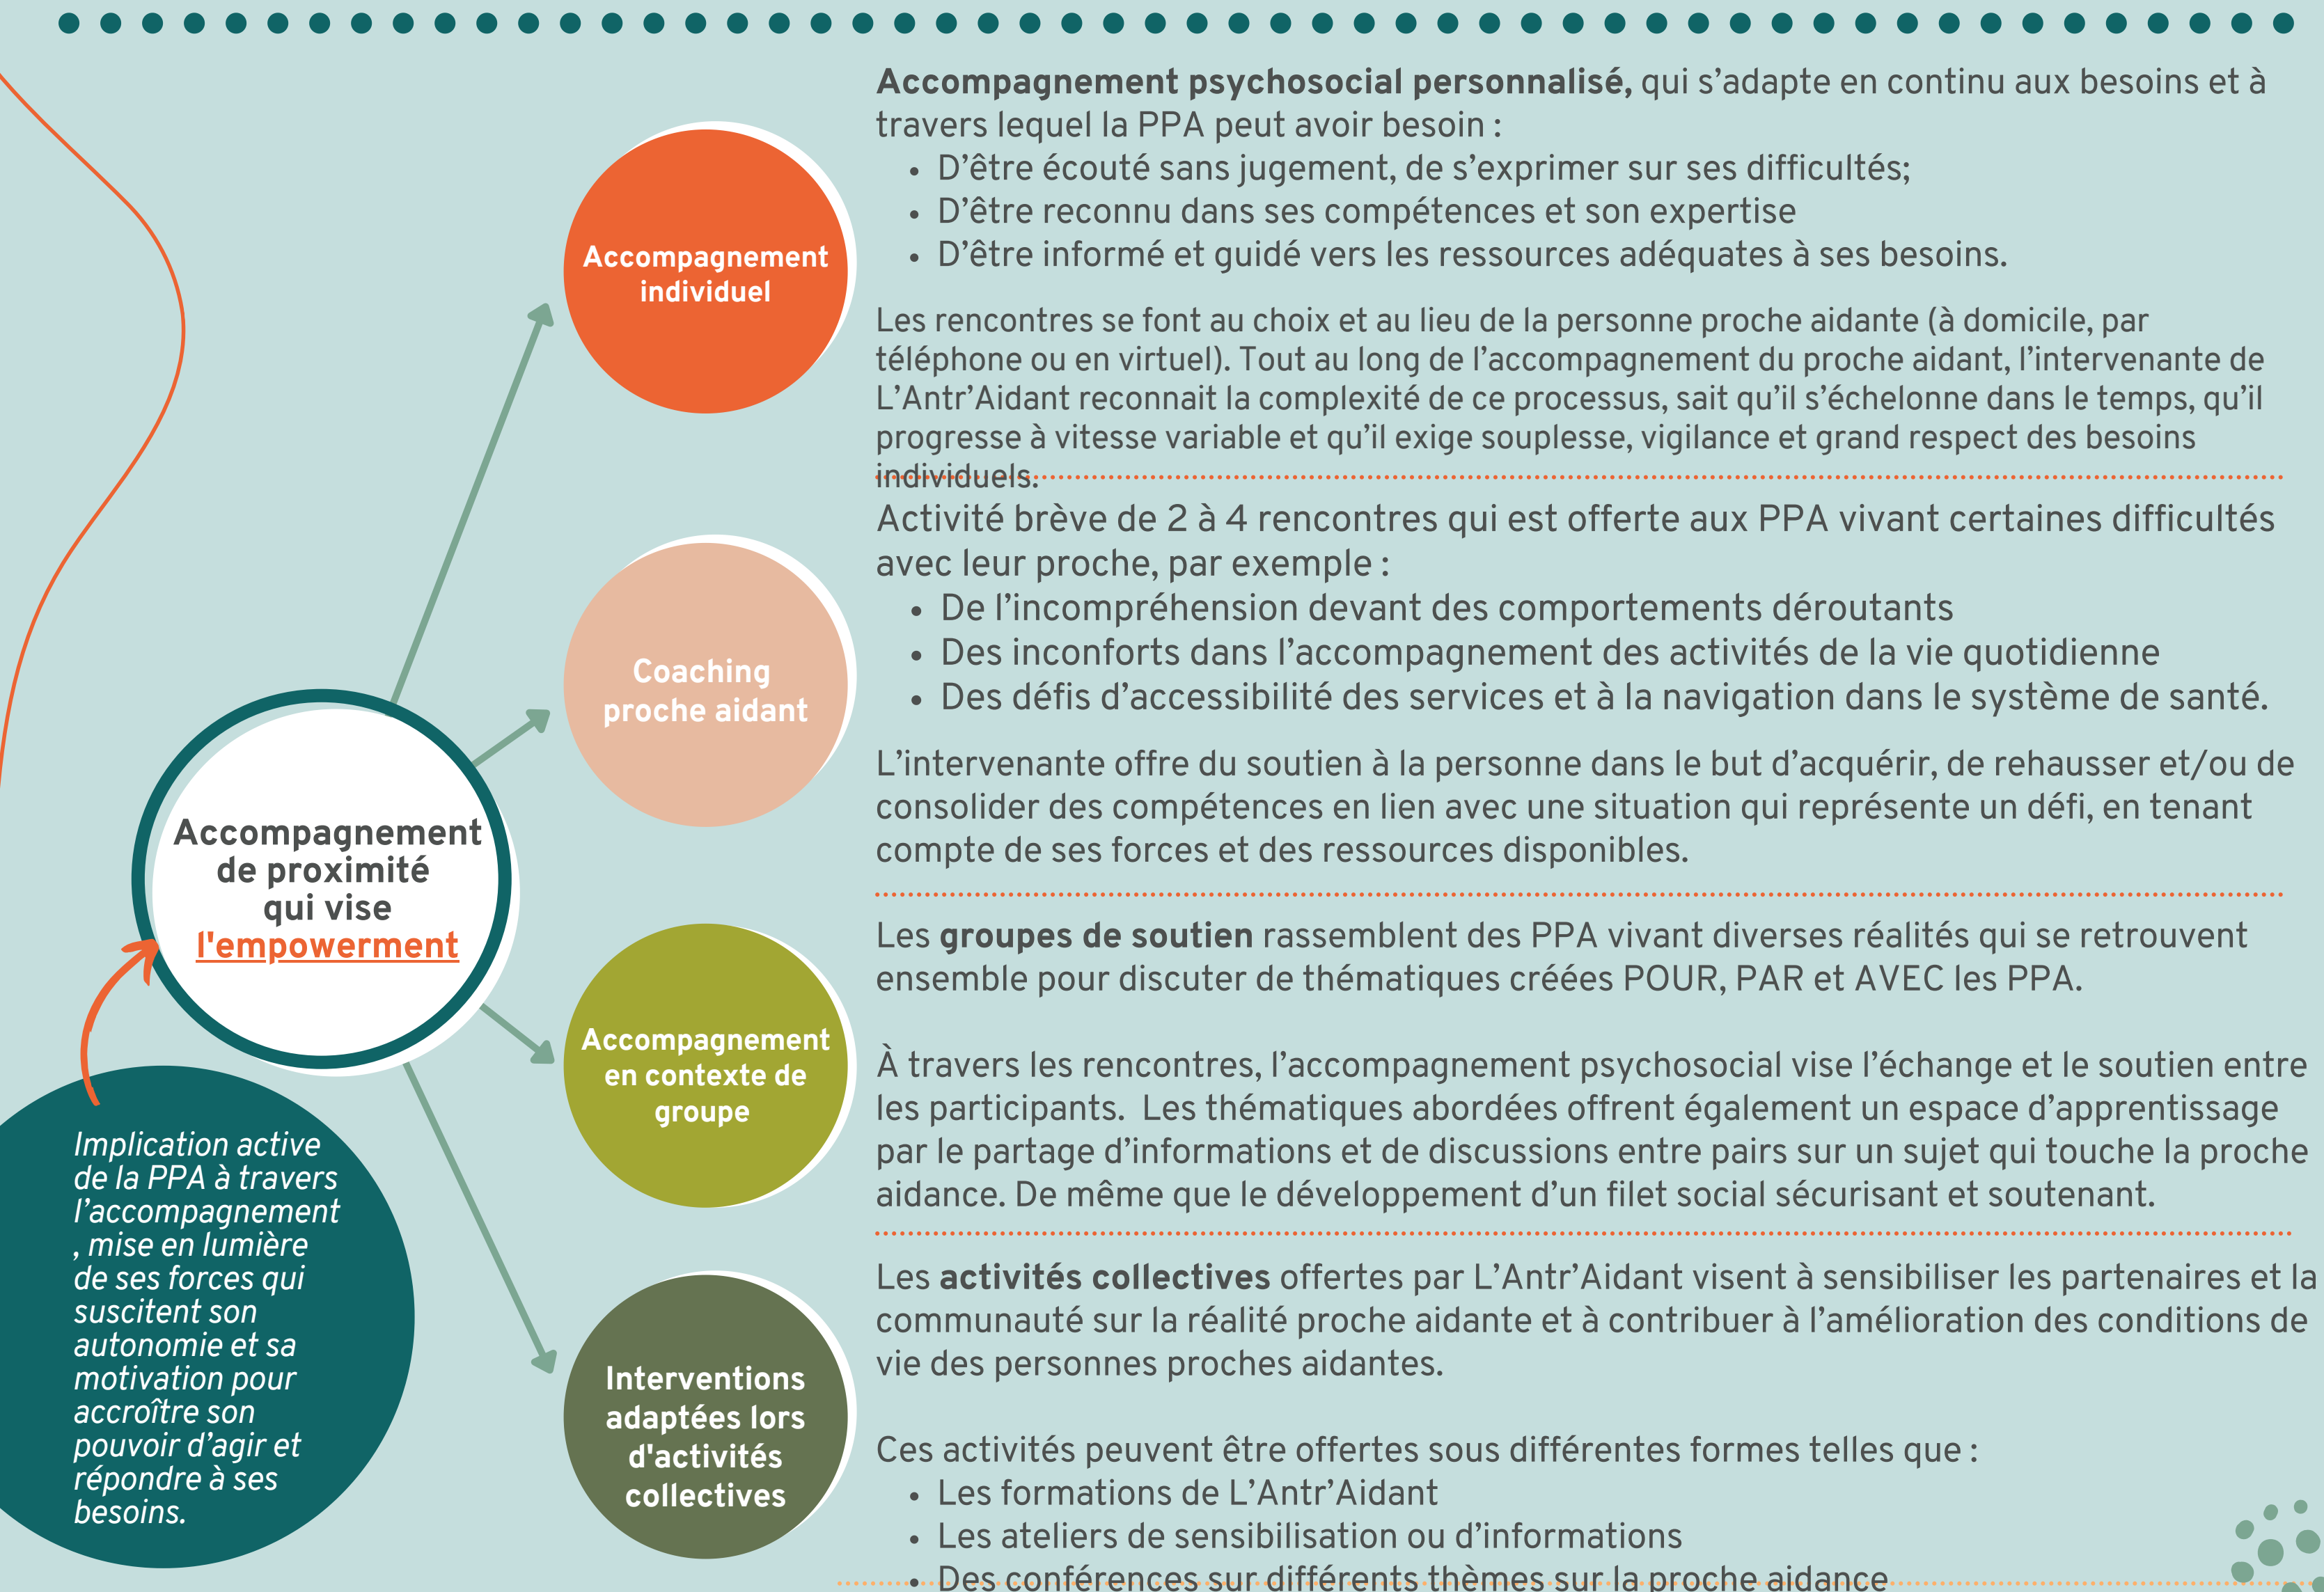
Accompagnement de proximité qui vise l'empowerment

Implication active de la PPA à travers l'accompagnement , mise en lumière de ses forces qui suscitent son autonomie et sa motivation pour accroître son pouvoir d'agir et répondre à ses besoins.

Accompagnement individuel

**Accompagnement psychosocial personnalisé,** qui s'adapte en continu aux besoins et à travers lequel la PPA peut avoir besoin :
- D'être écouté sans jugement, de s'exprimer sur ses difficultés;
- D'être reconnu dans ses compétences et son expertise
- D'être informé et guidé vers les ressources adéquates à ses besoins.

Les rencontres se font au choix et au lieu de la personne proche aidante (à domicile, par téléphone ou en virtuel). Tout au long de l'accompagnement du proche aidant, l'intervenante de L'Antr'Aidant reconnait la complexité de ce processus, sait qu'il s'échelonne dans le temps, qu'il progresse à vitesse variable et qu'il exige souplesse, vigilance et grand respect des besoins individuels.

Coaching proche aidant

Activité brève de 2 à 4 rencontres qui est offerte aux PPA vivant certaines difficultés avec leur proche, par exemple :
- De l'incompréhension devant des comportements déroutants
- Des inconforts dans l'accompagnement des activités de la vie quotidienne
- Des défis d'accessibilité des services et à la navigation dans le système de santé.

L'intervenante offre du soutien à la personne dans le but d'acquérir, de rehausser et/ou de consolider des compétences en lien avec une situation qui représente un défi, en tenant compte de ses forces et des ressources disponibles.

Accompagnement en contexte de groupe

Les **groupes de soutien** rassemblent des PPA vivant diverses réalités qui se retrouvent ensemble pour discuter de thématiques créées POUR, PAR et AVEC les PPA.

À travers les rencontres, l'accompagnement psychosocial vise l'échange et le soutien entre les participants. Les thématiques abordées offrent également un espace d'apprentissage par le partage d'informations et de discussions entre pairs sur un sujet qui touche la proche aidance. De même que le développement d'un filet social sécurisant et soutenant.

Interventions adaptées lors d'activités collectives

Les **activités collectives** offertes par L'Antr'Aidant visent à sensibiliser les partenaires et la communauté sur la réalité proche aidante et à contribuer à l'amélioration des conditions de vie des personnes proches aidantes.

Ces activités peuvent être offertes sous différentes formes telles que :
- Les formations de L'Antr'Aidant
- Les ateliers de sensibilisation ou d'informations
- Des conférences sur différents thèmes sur la proche aidance